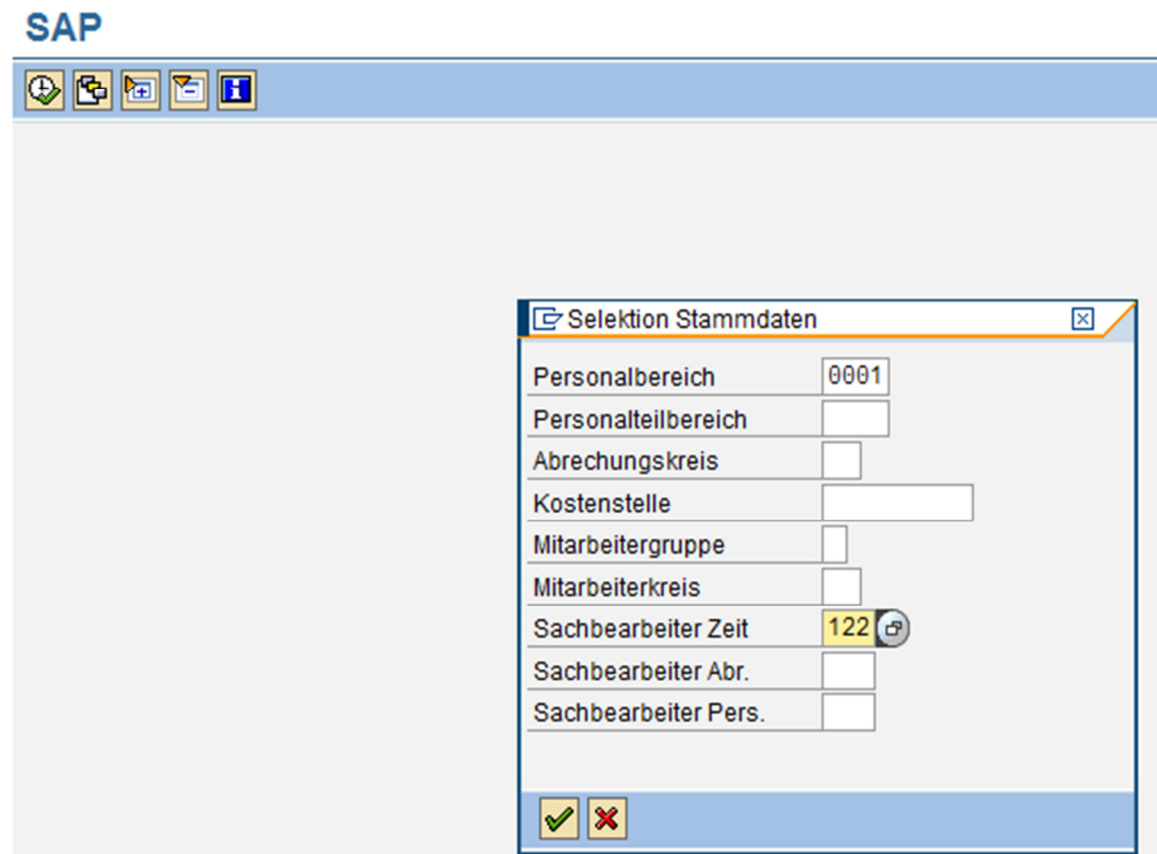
SAP

Selektion Stammdaten

| | |
|---|---|
| Personalbereich | 0001 |
| Personalteilbereich | |
| Abrechungskreis | |
| Kostenstelle | |
| Mitarbeitergruppe | |
| Mitarbeiterkreis | |
| Sachbearbeiter Zeit | 122 |
| Sachbearbeiter Abr. | |
| Sachbearbeiter Pers. | |